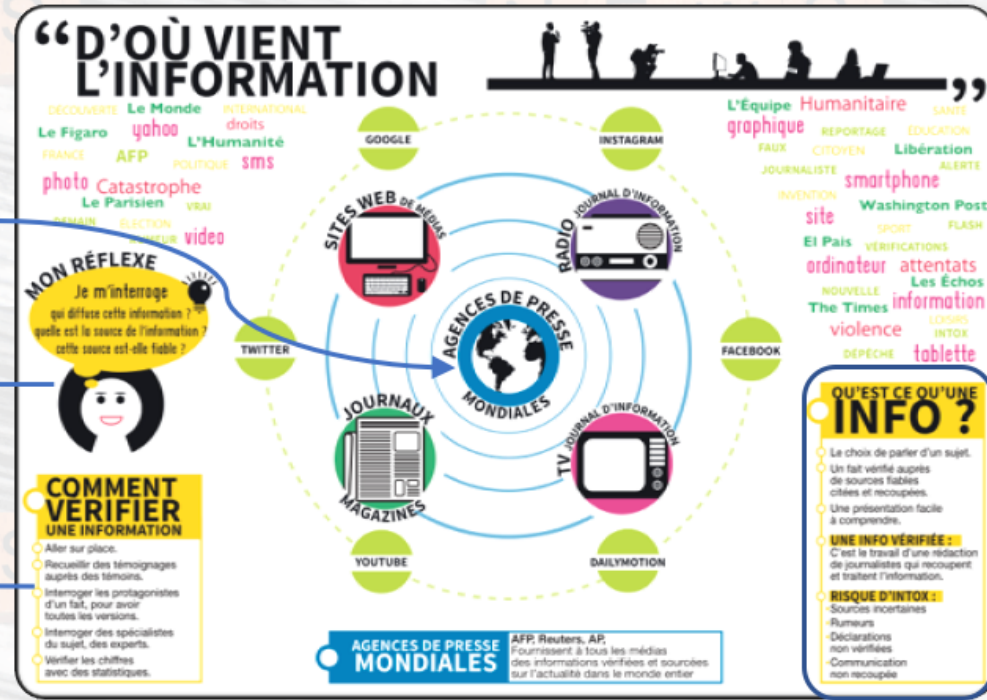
“D'OÙ VIENT L'INFORMATION ”

DÉCOUVERTE Le Monde INTERNATIONAL
Le Figaro yahoo droits
L'Humanité
FRANCE AFP POLITIQUE sms
photo Catastrophe
Le Parisien VRAI
DEMAIN ÉLECTION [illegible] video

L'Équipe Humanitaire SANTÉ
graphique REPORTAGE ÉDUCATION
FAUX CITOYEN Libération
JOURNALISTE ALERTE
INVENTION smartphone
site Washington Post
SPORT FLASH
El Pais VÉRIFICATIONS
ordinateur attentats
NOUVELLE Les Échos
The Times information
LOISIRS
violence INTOX
DÉPÊCHE tablette

GOOGLE
INSTAGRAM
TWITTER
FACEBOOK
YOUTUBE
DAILYMOTION

SITES WEB DE MÉDIAS
RADIO JOURNAL D'INFORMATION
AGENCES DE PRESSE MONDIALES
JOURNAUX MAGAZINES
TV JOURNAL D'INFORMATION

MON RÉFLEXE
Je m'interroge
qui diffuse cette information ?
quelle est la source de l'information ?
cette source est-elle fiable ?

COMMENT VÉRIFIER UNE INFORMATION
Aller sur place.
Recueillir des témoignages auprès des témoins.
Interroger les protagonistes d'un fait, pour avoir toutes les versions.
Interroger des spécialistes du sujet, des experts.
Vérifier les chiffres avec des statistiques.

QU'EST CE QU'UNE INFO ?
Le choix de parler d'un sujet.
Un fait vérifié auprès de sources fiables citées et recoupées.
Une présentation facile à comprendre.
UNE INFO VÉRIFIÉE :
C'est le travail d'une rédaction de journalistes qui recoupent et traitent l'information.
RISQUE D'INTOX :
Sources incertaines
Rumeurs
Déclarations non vérifiées
Communication non recoupée

AGENCES DE PRESSE MONDIALES
AFP, Reuters, AP.
Fournissent à tous les médias des informations vérifiées et sourcées sur l'actualité dans le monde entier